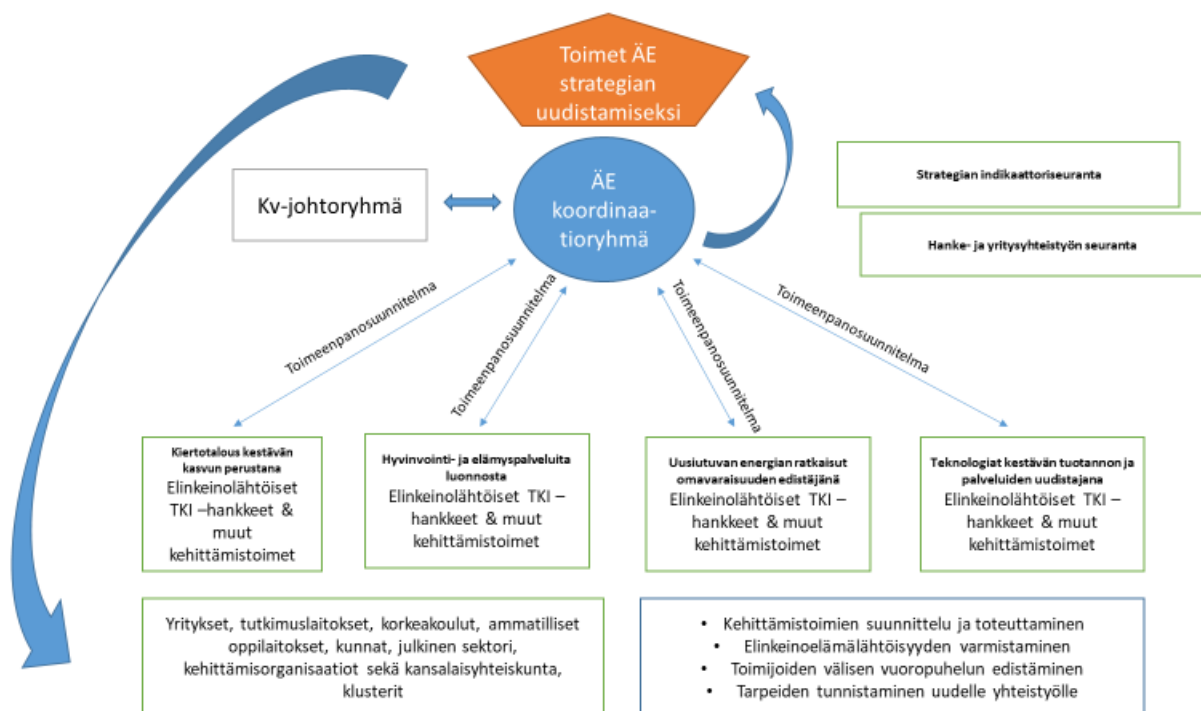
Toimet ÄE strategian uudistamiseksi

Kv-johtoryhmä

ÄE koordinaatioryhmä

Strategian indikaattoriseuranta

Hanke- ja yritysyhteistyön seuranta

Toimeenpanosuunnitelma

Toimeenpanosuunnitelma

Toimeenpanosuunnitelma

Toimeenpanosuunnitelma

Kiertotalous kestävän kasvun perustana
Elinkeinolähtöiset TKI –hankkeet & muut kehittämistoimet

Hyvinvointi- ja elämyspalveluita luonnosta
Elinkeinolähtöiset TKI –hankkeet & muut kehittämistoimet

Uusiutuvan energian ratkaisut omavaraisuuden edistäjänä
Elinkeinolähtöiset TKI –hankkeet & muut kehittämistoimet

Teknologiat kestävän tuotannon ja palveluiden uudistajana
Elinkeinolähtöiset TKI –hankkeet & muut kehittämistoimet

Yritykset, tutkimuslaitokset, korkeakoulut, ammatilliset oppilaitokset, kunnat, julkinen sektori, kehittämisorganisaatiot sekä kansalaisyhteiskunta, klusterit

• Kehittämistoimien suunnittelu ja toteuttaminen
• Elinkeinoelämälähtöisyyden varmistaminen
• Toimijoiden välisen vuoropuhelun edistäminen
• Tarpeiden tunnistaminen uudelle yhteistyölle